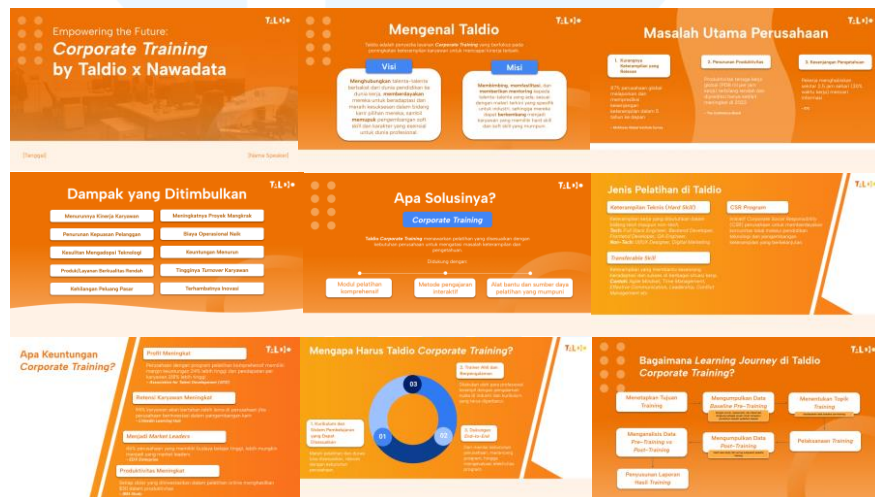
Empowering the Future:
Corporate Training by Taldio x Nawadata

[Tanggal]
[Nama Speaker]

Mengenal Taldio

Taldio adalah penyedia layanan Corporate Training yang berfokus pada peningkatan keterampilan karyawan untuk menjawab tren terkini.

Visi
Menghubungkan talenta-talenta berbakat dari dunia pendidikan ke dunia kerja, memberdayakan mereka untuk beradaptasi dan meraih kesuksesan dalam bidang karir pilihan mereka, sambil memupuk pengembangan soft skill dan karakter yang esensial untuk dunia profesional.

Misi
Membimbing, membuat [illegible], dan memberikan mentoring kepada talenta-talenta yang ada, sesuai dengan minat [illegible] yang spesifik untuk industri, sehingga mereka dapat berkembang menjadi karyawan yang memiliki hard skill dan soft skill yang mumpuni.

Masalah Utama Perusahaan

1. Kurangnya Keterampilan yang Relevan
2. Penurunan Produktivitas
3. Kesenjangan Pengetahuan

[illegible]

Dampak yang Ditimbulkan

Menurunnya Kinerja Karyawan
Meningkatnya Proyek Mangkrak
Penurunan Kepuasan Pelanggan
Biaya Operasional Naik
Kesulitan Mengadopsi Teknologi
Keuntungan Menurun
Produk/Layanan Berkualitas Rendah
Tingginya Turnover Karyawan
Kehilangan Peluang Pasar
Terhambatnya Inovasi

Apa Solusinya?
Corporate Training

Taldio Corporate Training merupakan pelatihan yang disesuaikan dengan kebutuhan perusahaan untuk mengatasi masalah keterampilan dan pengetahuan.

Didukung dengan
Modul pelatihan komprehensif
Metode pengajaran interaktif
Alat bantu dan sumber daya pelatihan yang mumpuni

Jenis Pelatihan di Taldio

Keterampilan Teknis (Hard Skill)
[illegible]

CSR Program
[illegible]

Transferable Skill
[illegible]

Apa Keuntungan Corporate Training?

Profit Meningkat
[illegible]

Retensi Karyawan Meningkat
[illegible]

Menjadi Market Leaders
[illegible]

Produktivitas Meningkat
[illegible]

Mengapa Harus Taldio Corporate Training?

1. Kurikulum dan Sistem Pembelajaran yang Dapat Disesuaikan
2. Trainer Ahli dan Berpengalaman
3. Dukungan End-to-End
01
02
03
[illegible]

Bagaimana Learning Journey di Taldio Corporate Training?

Menetapkan Tujuan Training
Mengumpulkan Data Baseline Pre-Training
Menentukan Topik Training
Mengevaluasi Data Pre-Training vs Post-Training
Mengumpulkan Data Post-Training
Pelaksanaan Training
Penyusunan Laporan Hasil Training